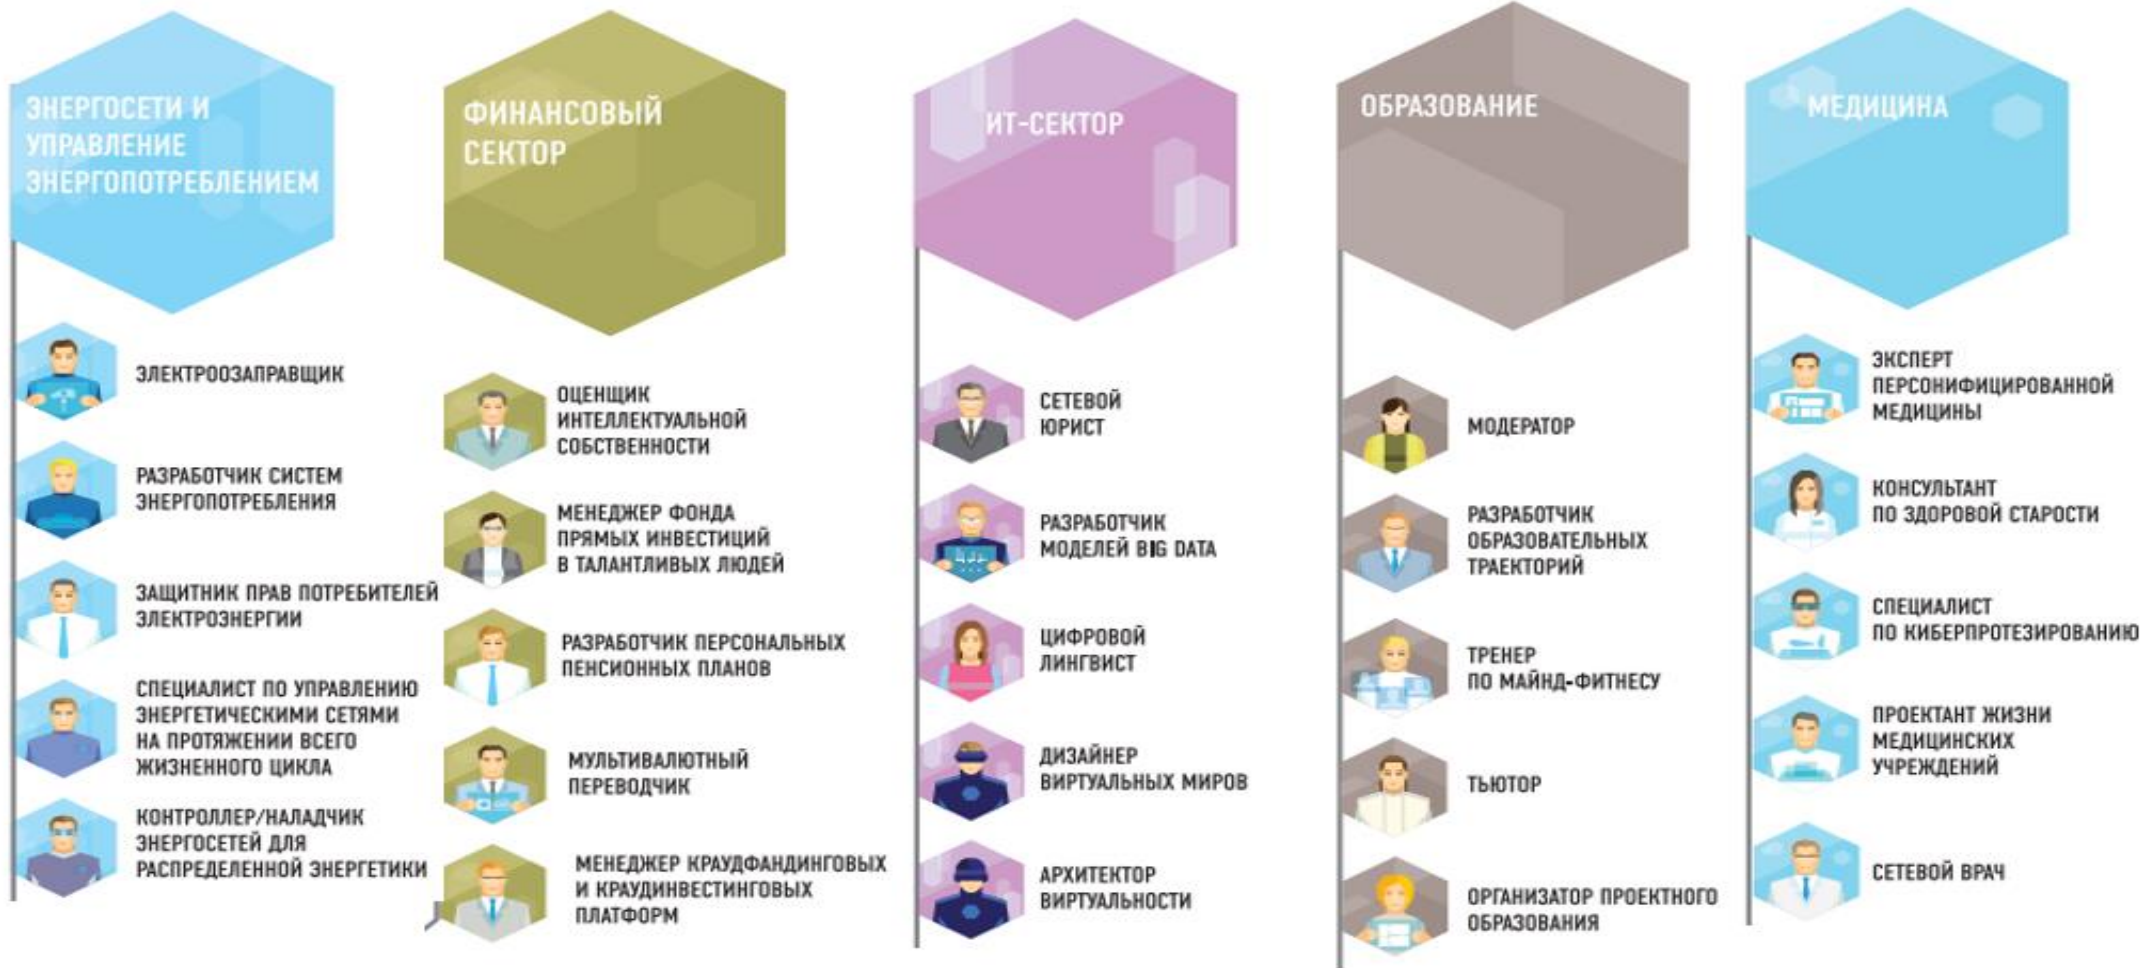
ЭНЕРГОСЕТИ И УПРАВЛЕНИЕ ЭНЕРГОПОТРЕБЛЕНИЕМ

ЭЛЕКТРООЗАПРАВЩИК

РАЗРАБОТЧИК СИСТЕМ ЭНЕРГОПОТРЕБЛЕНИЯ

ЗАЩИТНИК ПРАВ ПОТРЕБИТЕЛЕЙ ЭЛЕКТРОЭНЕРГИИ

СПЕЦИАЛИСТ ПО УПРАВЛЕНИЮ ЭНЕРГЕТИЧЕСКИМИ СЕТЯМИ НА ПРОТЯЖЕНИИ ВСЕГО ЖИЗНЕННОГО ЦИКЛА

КОНТРОЛЛЕР/НАЛАДЧИК ЭНЕРГОСЕТЕЙ ДЛЯ РАСПРЕДЕЛЕННОЙ ЭНЕРГЕТИКИ

ФИНАНСОВЫЙ СЕКТОР

ОЦЕНЩИК ИНТЕЛЛЕКТУАЛЬНОЙ СОБСТВЕННОСТИ

МЕНЕДЖЕР ФОНДА ПРЯМЫХ ИНВЕСТИЦИЙ В ТАЛАНТЛИВЫХ ЛЮДЕЙ

РАЗРАБОТЧИК ПЕРСОНАЛЬНЫХ ПЕНСИОННЫХ ПЛАНОВ

МУЛЬТИВАЛЮТНЫЙ ПЕРЕВОДЧИК

МЕНЕДЖЕР КРАУДФАНДИНГОВЫХ И КРАУДИНВЕСТИНГОВЫХ ПЛАТФОРМ

ИТ-СЕКТОР

СЕТЕВОЙ ЮРИСТ

РАЗРАБОТЧИК МОДЕЛЕЙ BIG DATA

ЦИФРОВОЙ ЛИНГВИСТ

ДИЗАЙНЕР ВИРТУАЛЬНЫХ МИРОВ

АРХИТЕКТОР ВИРТУАЛЬНОСТИ

ОБРАЗОВАНИЕ

МОДЕРАТОР

РАЗРАБОТЧИК ОБРАЗОВАТЕЛЬНЫХ ТРАЕКТОРИЙ

ТРЕНЕР ПО МАЙНД-ФИТНЕСУ

ТЬЮТОР

ОРГАНИЗАТОР ПРОЕКТНОГО ОБРАЗОВАНИЯ

МЕДИЦИНА

ЭКСПЕРТ ПЕРСОНИФИЦИРОВАННОЙ МЕДИЦИНЫ

КОНСУЛЬТАНТ ПО ЗДОРОВОЙ СТАРОСТИ

СПЕЦИАЛИСТ ПО КИБЕРПРОТЕЗИРОВАНИЮ

ПРОЕКТАНТ ЖИЗНИ МЕДИЦИНСКИХ УЧРЕЖДЕНИЙ

СЕТЕВОЙ ВРАЧ